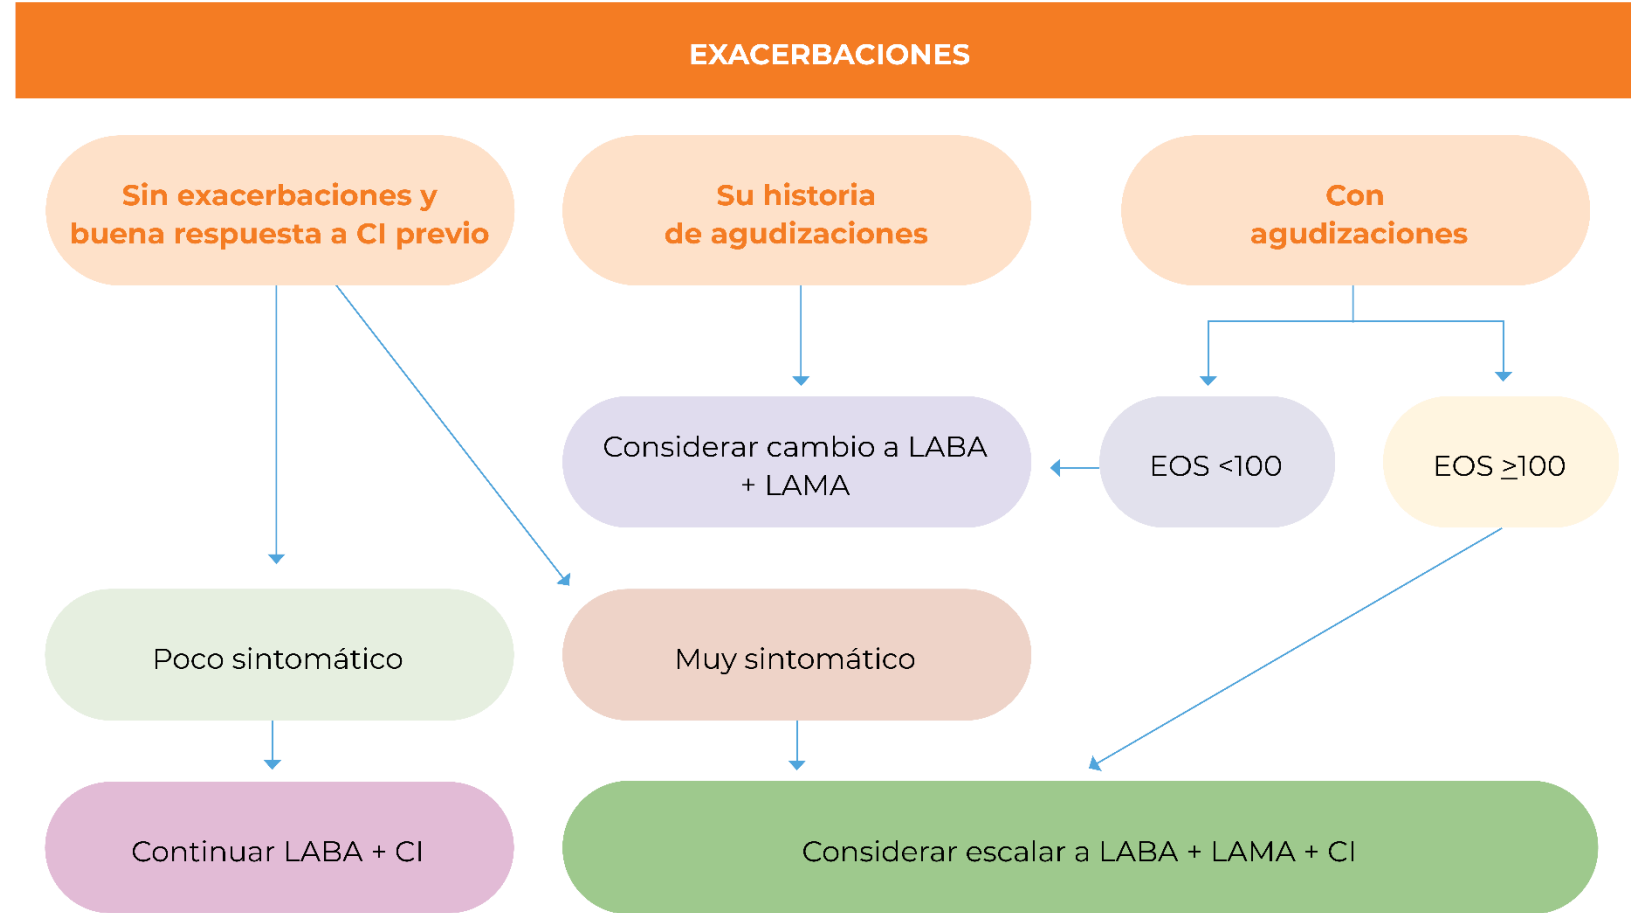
EXACERBACIONES

Sin exacerbaciones y buena respuesta a CI previo

Su historia de agudizaciones

Con agudizaciones

Considerar cambio a LABA + LAMA

EOS <100

EOS $\geq$100

Poco sintomático

Muy sintomático

Continuar LABA + CI

Considerar escalar a LABA + LAMA + CI